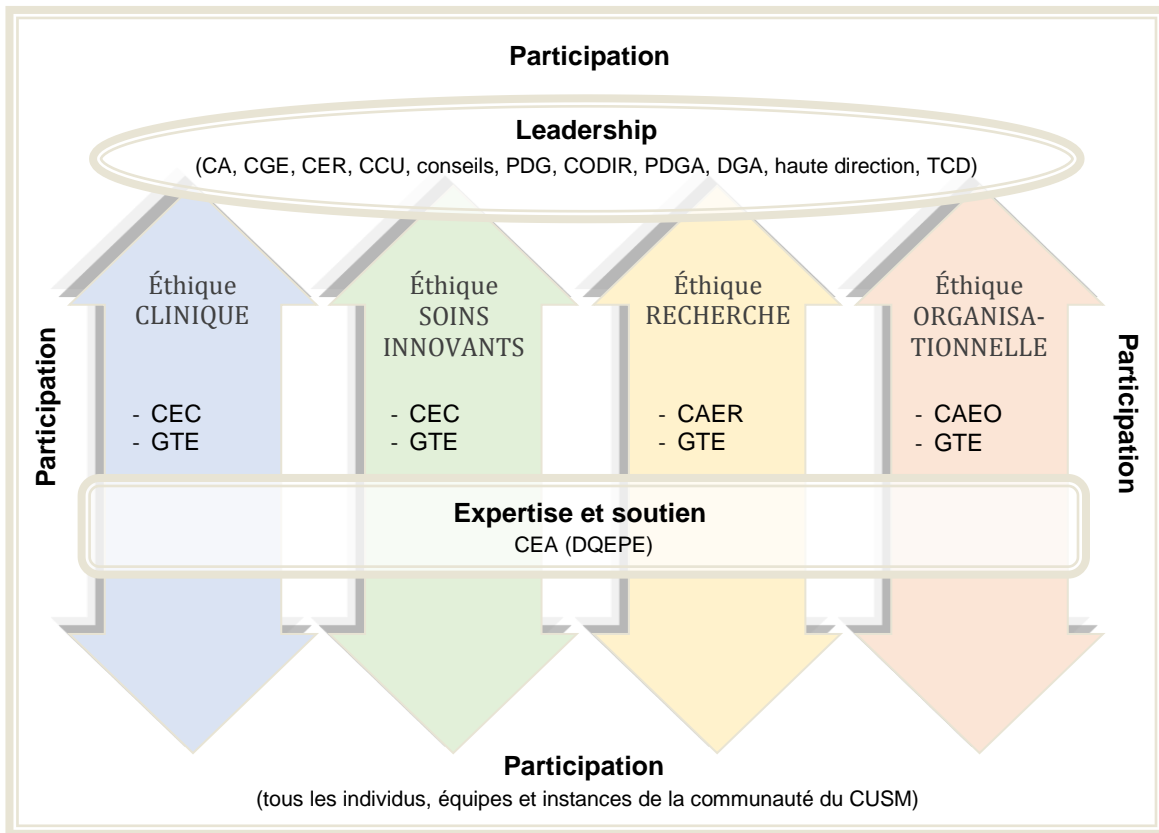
Participation

Leadership
(CA, CGE, CER, CCU, conseils, PDG, CODIR, PDGA, DGA, haute direction, TCD)

Participation

Éthique CLINIQUE

- CEC
- GTE

Éthique SOINS INNOVANTS

- CEC
- GTE

Éthique RECHERCHE

- CAER
- GTE

Éthique ORGANISATIONNELLE

- CAEO
- GTE

Participation

Expertise et soutien
CEA (DQEPE)

Participation
(tous les individus, équipes et instances de la communauté du CUSM)